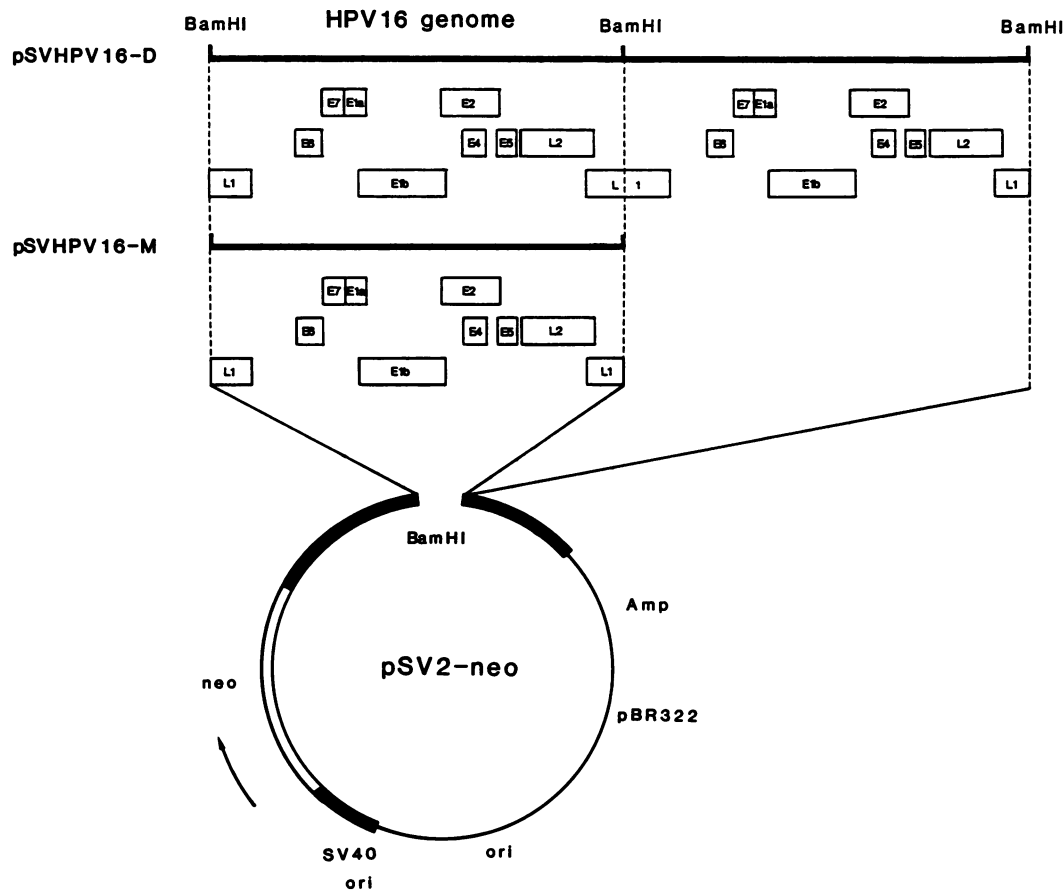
BamHI HPV16 genome BamHI BamHI

pSVHPV16-D

E7 E1a E2 E7 E1a E2

E6 E4 E5 L2 E6 E4 E5 L2

L1 E1b L 1 E1b L1

pSVHPV16-M

E7 E1a E2

E6 E4 E5 L2

L1 E1b L1

BamHI

Amp

pSV2-neo

neo

pBR322

SV40 ori

ori